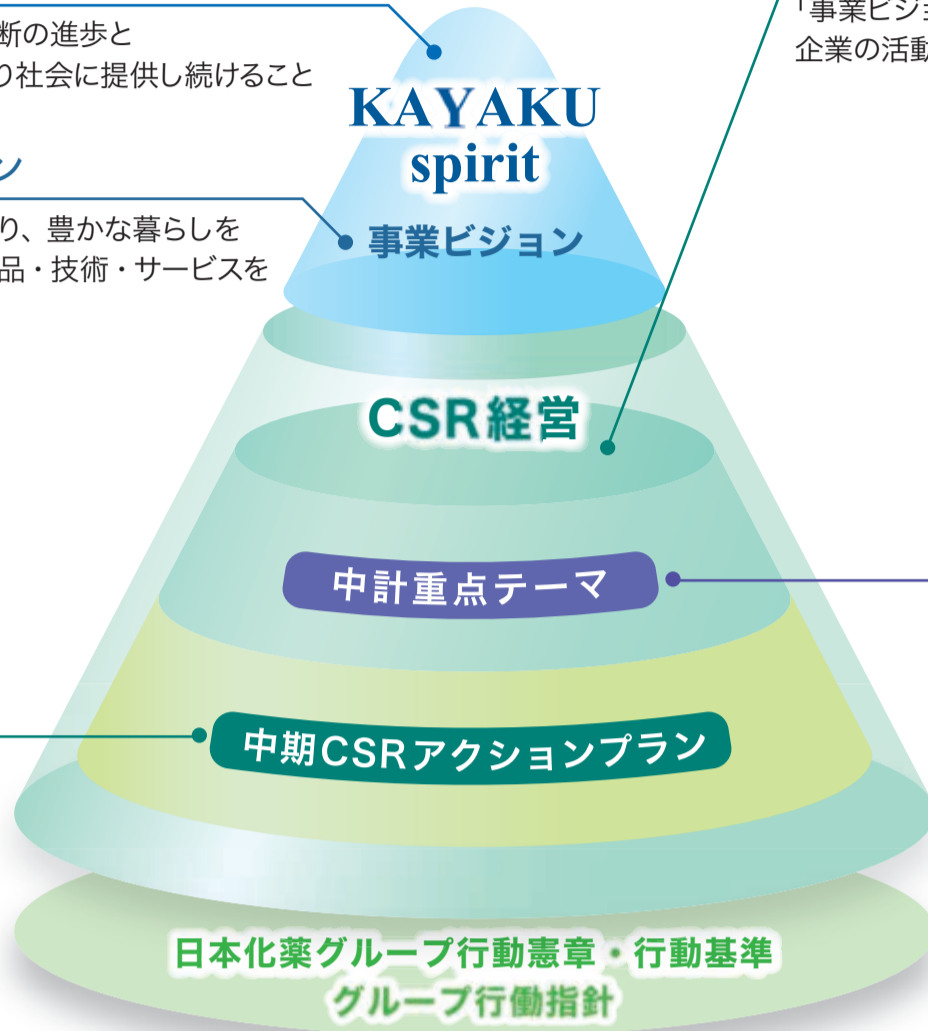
断の進歩と
り社会に提供し続けること

KAYAKU
spirit

ン

り、豊かな暮らしを
品・技術・サービスを

事業ビジョン

「事業ビジ
企業の活動

CSR経営

中計重点テーマ

中期CSRアクションプラン

日本化薬グループ行動憲章・行動基準
グループ行働指針